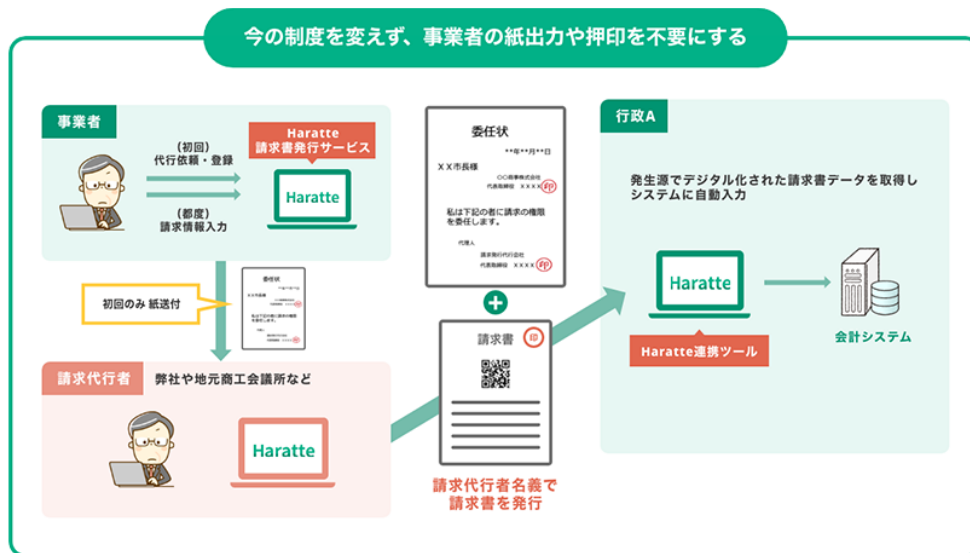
今の制度を変えず、事業者の紙出力や押印を不要にする

事業者

（初回）
代行依頼・登録

（都度）
請求情報入力

Haratte
請求書発行サービス

Haratte

初回のみ 紙送付

委任状

請求代行者 弊社や地元商工会議所など

Haratte

委任状
**年**月**日
ＸＸ市長様
〇〇商事株式会社
代表取締役 ＸＸＸＸ 印
私は下記の者に請求の権限を委任します。
代理人
請求取代行会社
代表取締役 ＸＸＸＸ 印

請求書 印

請求代行者名義で
請求書を発行

行政A

発生源でデジタル化された請求書データを取得し
システムに自動入力

Haratte

Haratte連携ツール

会計システム